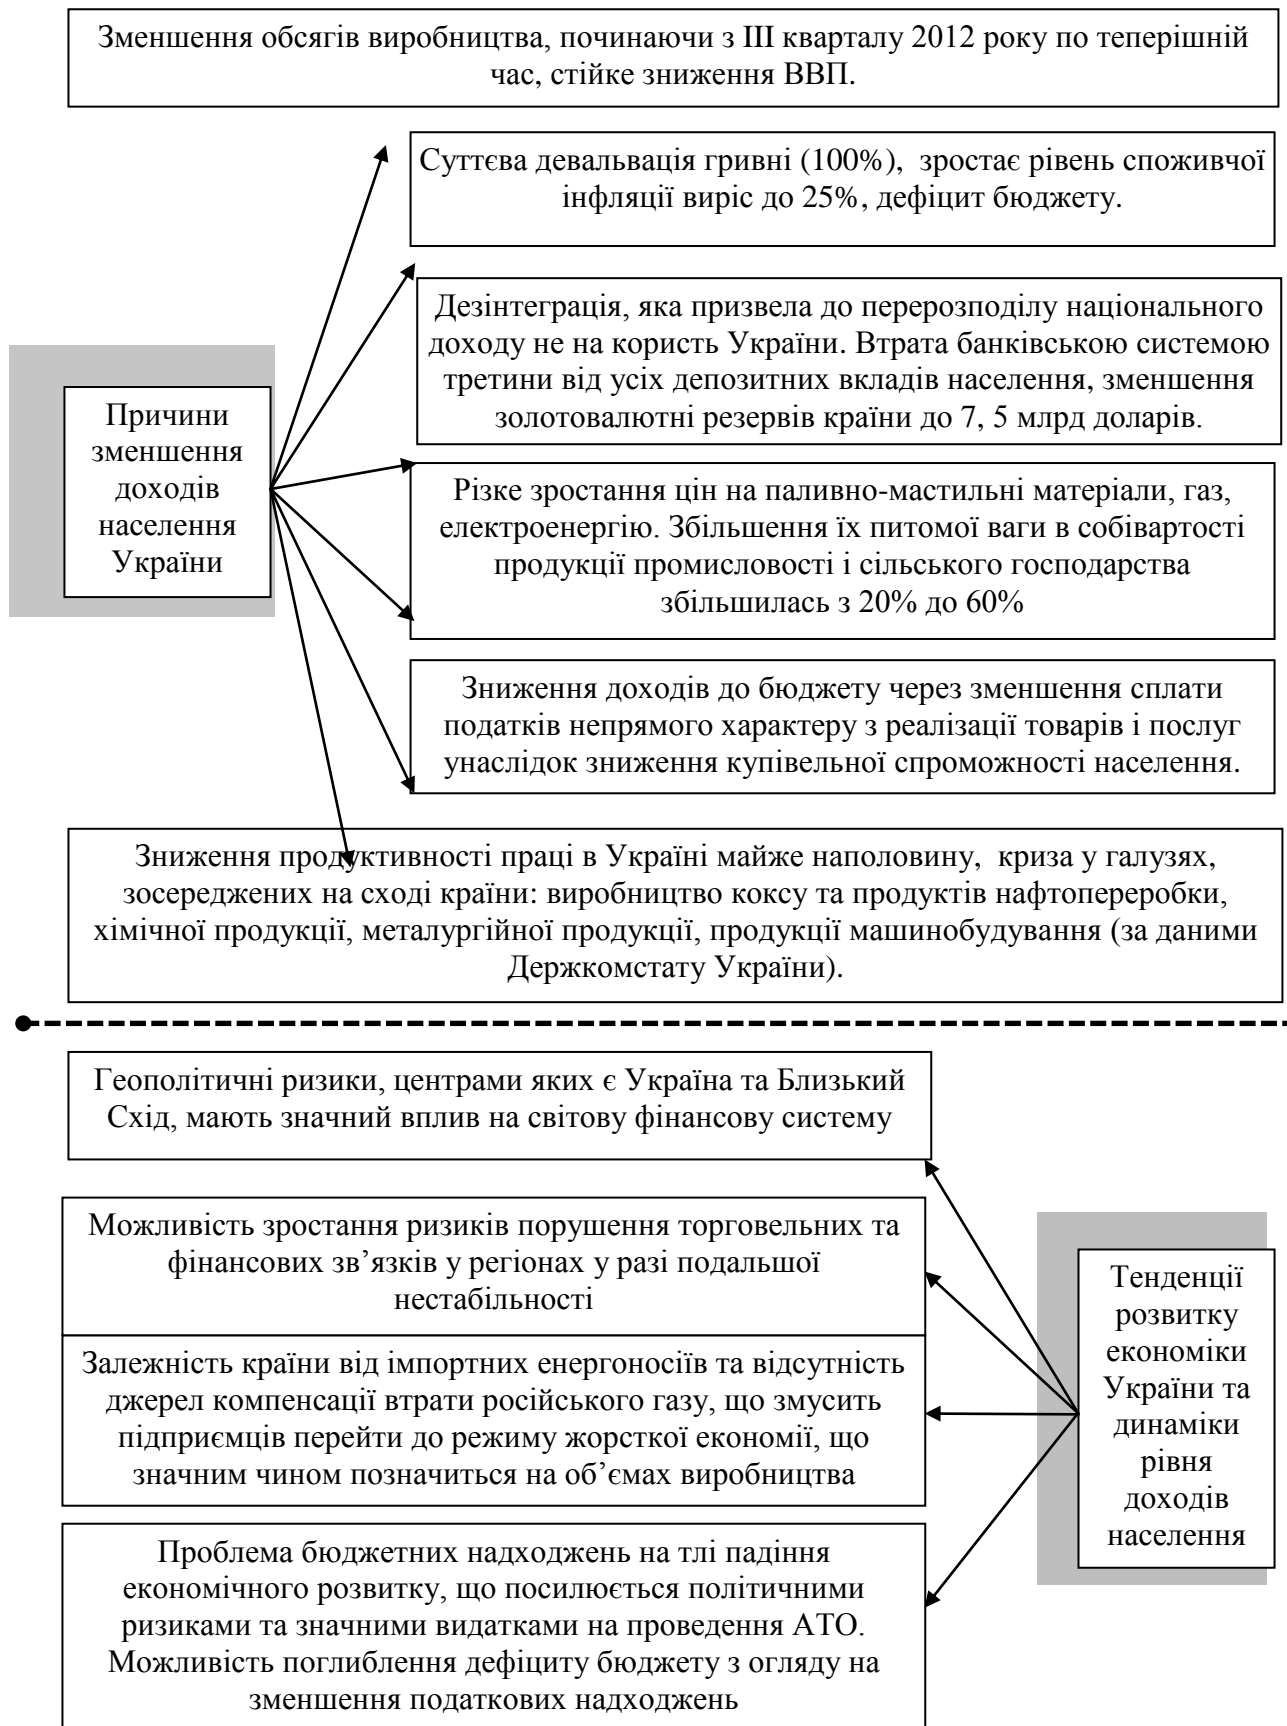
Зменшення обсягів виробництва, починаючи з III кварталу 2012 року по теперішній час, стійке зниження ВВП.

Суттєва девальвація гривні (100%), зростає рівень споживчої інфляції виріс до 25%, дефіцит бюджету.

Причини зменшення доходів населення України

Дезінтеграція, яка призвела до перерозподілу національного доходу не на користь України. Втрата банківською системою третини від усіх депозитних вкладів населення, зменшення золотовалютні резервів країни до 7, 5 млрд доларів.

Різке зростання цін на паливно-мастильні матеріали, газ, електроенергію. Збільшення їх питомої ваги в собівартості продукції промисловості і сільського господарства збільшилась з 20% до 60%

Зниження доходів до бюджету через зменшення сплати податків непрямого характеру з реалізації товарів і послуг унаслідок зниження купівельної спроможності населення.

Зниження продуктивності праці в Україні майже наполовину, криза у галузях, зосереджених на сході країни: виробництво коксу та продуктів нафтопереробки, хімічної продукції, металургійної продукції, продукції машинобудування (за даними Держкомстату України).

Геополітичні ризики, центрами яких є Україна та Близький Схід, мають значний вплив на світову фінансову систему

Можливість зростання ризиків порушення торговельних та фінансових зв'язків у регіонах у разі подальшої нестабільності

Залежність країни від імпортних енергоносіїв та відсутність джерел компенсації втрати російського газу, що змусить підприємців перейти до режиму жорсткої економії, що значним чином позначиться на об'ємах виробництва

Тенденції розвитку економіки України та динаміки рівня доходів населення

Проблема бюджетних надходжень на тлі падіння економічного розвитку, що посилюється політичними ризиками та значними видатками на проведення АТО. Можливість поглиблення дефіциту бюджету з огляду на зменшення податкових надходжень